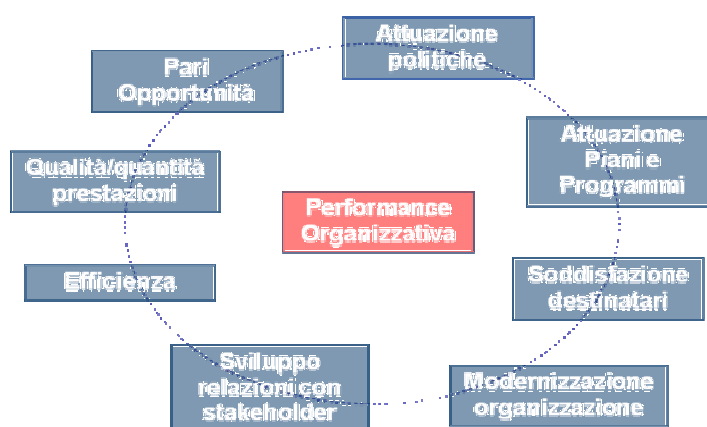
Attuazione politiche

Pari Opportunità

Attuazione Piani e Programmi

Qualità/quantità prestazioni

Performance Organizzativa

Efficienza

Soddisfazione destinatari

Sviluppo relazioni con stakeholder

Modernizzazione organizzazione